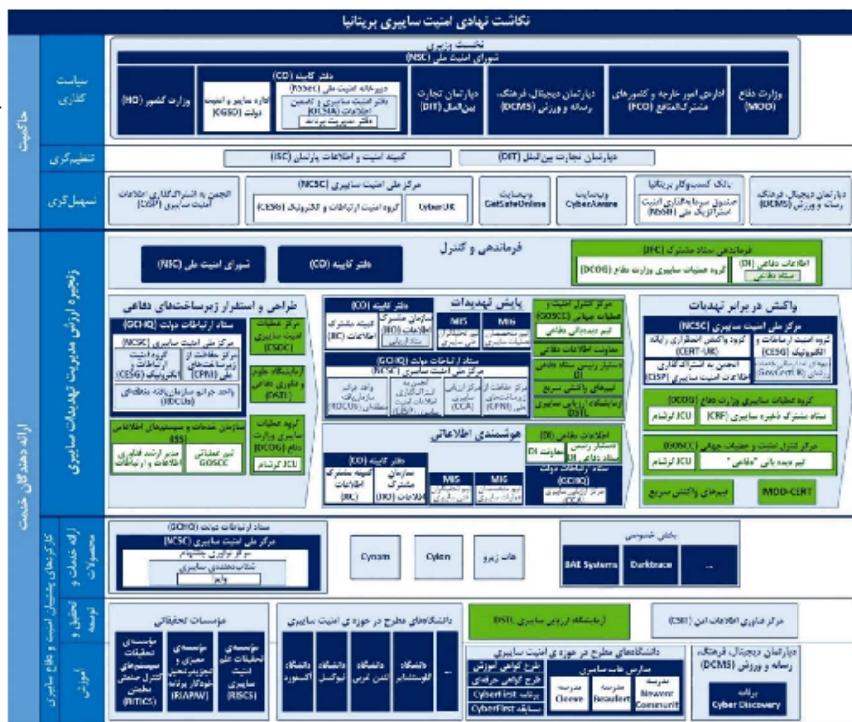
نگاشت نهادی امنیت سایبری بریتانیا

حاکمیت

سیاست گذاری

نخست وزیری
شورای امنیت ملی (NSC)

وزارت دفاع (MOD)

اداره امور خارجه و کشورهای مشترک‌المنافع (FCO)

دپارتمان دیجیتال، فرهنگ، رسانه و ورزش (DCMS)

دپارتمان تجارت بین‌الملل (DIT)

دفتر کابینه (CO)
دبیرخانه امنیت ملی (NSSC)
دفتر امنیت سایبری و تضمین اطلاعات (OCSIA)
دفتر مدیریت پروژه

اداره سایبر و امنیت دولت (GSCD)

وزارت کشور (HO)

تنظیم‌گری

دپارتمان تجارت بین‌الملل (DIT)

کمیته امنیت و اطلاعات پارلمان (ISC)

تسهیل‌گری

دپارتمان دیجیتال، فرهنگ، رسانه و ورزش (DCMS)

بانک کسب‌وکار بریتانیا
صندوق سرمایه‌گذاری امنیت زیرساخت ملی (NSIF)

وبسایت CyberAware

وبسایت GetSafeOnline

مرکز ملی امنیت سایبری (NCSC)
گروه امنیت ارتباطات و الکترونیک (CESG)
LyberUK

انجمن به اشتراک‌گذاری اطلاعات امنیت سایبری (CISP)

ارائه دهندگان خدمت

زنجیره ارزش مدیریت تهدیدات سایبری

فرماندهی و کنترل

شورای امنیت ملی (NSC)

دفتر کابینه (CO)

فرماندهی ستاد مشترک (JFC)
اطلاعات دفاعی (DI)
ستاد دفاعی
گروه عملیات سایبری وزارت دفاع (DCOG)

طراحی و استقرار زیرساخت‌های دفاعی

ستاد ارتباطات دولت (GCHQ)
مرکز ملی امنیت سایبری (NCSC)
گروه امنیت ارتباطات و الکترونیک (CESG)
مرکز حفاظت از زیرساخت‌های ملی (CPNI)
واحد جرائم سازمان‌یافته ملی (NCCU)

مرکز عملیات امنیت سایبری (CSOC)

آزمایشگاه علوم و فناوری دفاعی (DSTL)

گروه عملیات سایبری وزارت دفاع (DCOG)

سازمان خدمات و سیستم‌های اطلاعاتی (ISS)
تیم عملیاتی GOSCC
مدیر ارشد فناوری اطلاعات و ارتباطات

JCU کرشام

پایش تهدیدات

دفتر کابینه (CO)
کمیته مشترک اطلاعات (JIC)
سازمان مشترک اطلاعات (JIO)

MI5

MI6

مرکز کنترل امنیت و عملیات جهانی (GOSCC)
تیم دیده‌بانی دفاعی

ستاد ارتباطات دولت (GCHQ)
مرکز ملی امنیت سایبری

معاونت اطلاعات دفاعی

دستیار رئیس ستاد دفاعی

نیروهای واکنش سریع

آزمایشگاه ارزیابی سایبری DSTL

هوشمندی اطلاعاتی

دفتر کابینه (CO)
کمیته مشترک اطلاعات (JIC)
سازمان مشترک اطلاعات (JIO)

MI5

MI6

اطلاعات دفاعی (DI)
معاونت DI
ستاد ارتباطات دولت (GCHQ)

واکنش در برابر تهدیدات

مرکز ملی امنیت سایبری (NCSC)
گروه امنیت ارتباطات و الکترونیک (CESG)
گروه واکنش اضطراری رایانه (CERT-UK)
انجمن به اشتراک‌گذاری اطلاعات امنیت سایبری (CISP)

گروه عملیات سایبری وزارت دفاع (DCOG)
ستاد مشترک ذخیره سایبری (CRF)
JCU کرشام

مرکز کنترل امنیت و عملیات جهانی (GOSCC)
تیم دیده‌بانی "دفاعی"
JCU کرشام

نیروهای واکنش سریع

MOD-CERT

کارگزاران پشتیبان امنیت و دفاع سایبری

ارائه خدمات و محصولات

ستاد ارتباطات دولت (GCHQ)
مرکز ملی امنیت سایبری (NCSC)
مرکز نوآوری چلتنهام
شتاب‌دهنده سایبری
واتر

Cynam

Cylon

هات زیرو

بخش خصوصی
BAE Systems
Darktrace
...

تحقیق و توسعه

مؤسسات تحقیقاتی
مؤسسه تحقیقات سیستم‌های کنترل صنعتی (RITICS)
مؤسسه تحقیقات (RIAPAW)
مؤسسه تحقیقات علوم امنیت سایبری (RISCS)

دانشگاه‌های مطرح در حوزه امنیت سایبری
دانشگاه گلوسترشایر
دانشگاه لانکستر
دانشگاه آکسفورد
...

آزمایشگاه ارزیابی سایبری DSTL

مرکز فناوری اطلاعات امن (CSIT)

آموزش

دانشگاه‌های مطرح در حوزه امنیت سایبری
طرح گواهی آموزش
طرح گواهی حرفه‌ای
برنامه CyberFirst
CyberFirst

مدارس علم سایبری
مدرسه Cleeve
مدرسه Neault
مدرسه Newent Community

دپارتمان دیجیتال، فرهنگ، رسانه و ورزش (DCMS)
برنامه Cyber Discovery